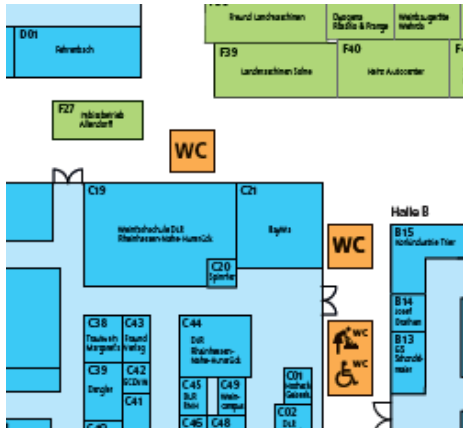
D01
Fahrenbach

Fraund Landmaschinen

Dyogens Bäckerei & Forge

Weinbaugerätte Wehrle

F39
Landmaschinen Sohne

F40
Heitz Autocenter

F27
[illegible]betrieb Allendorf

WC

C19
Weinbauschule DLR Rheinhessen-Nahe-Hunsrück

C21
BayWa

C20
Sprinter

WC

Halle B

B15
Konkordia-Tier

C38
Traubenh Morgenstern

C43
Fraund Weinbau

C44
DLR Rheinhessen-Nahe-Hunsrück

B14
Josef Stathen

C39
Dengler

C42
SCDirk

B13
C5 Schmidt-maier

C41

C45
DLR Bonn

C49
Weincampus

C01
Hochschule Geisenheim

WC

WC

C46

C02
DLR

C40